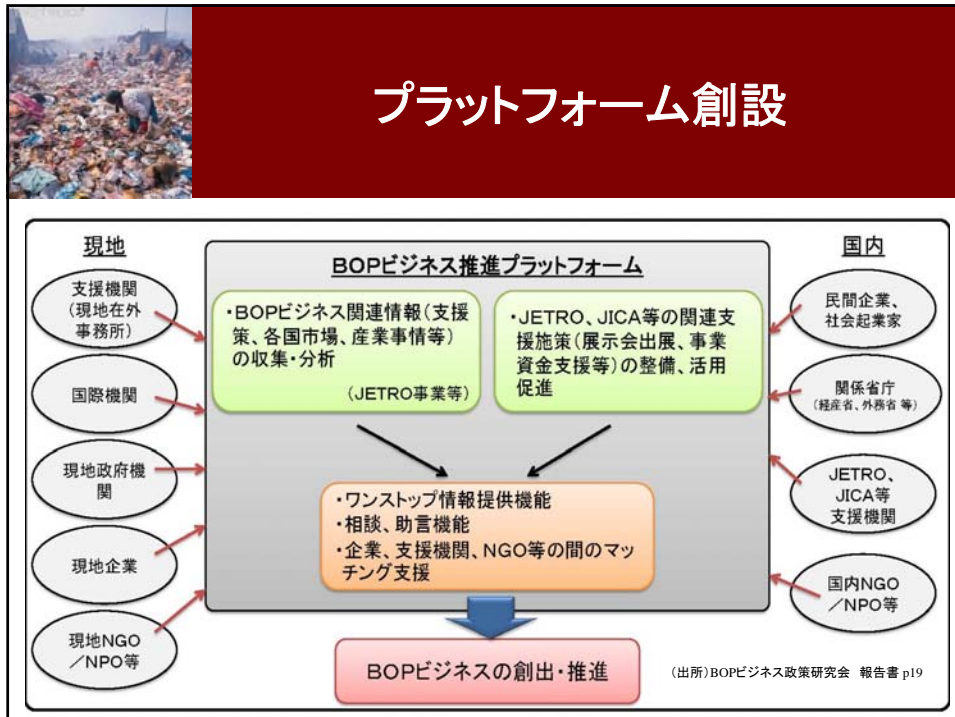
プラットフォーム創設

現地

支援機関（現地在外事務所）

国際機関

現地政府機関

現地企業

現地NGO／NPO等

BOPビジネス推進プラットフォーム

・BOPビジネス関連情報（支援策、各国市場、産業事情等）の収集・分析

（JETRO事業等）

・JETRO、JICA等の関連支援施策（展示会出展、事業資金支援等）の整備、活用促進

・ワンストップ情報提供機能
・相談、助言機能
・企業、支援機関、NGO等の間のマッチング支援

BOPビジネスの創出・推進

国内

民間企業、社会起業家

関係省庁
（経産省、外務省 等）

JETRO、JICA等支援機関

国内NGO／NPO等

（出所）BOPビジネス政策研究会 報告書 p19